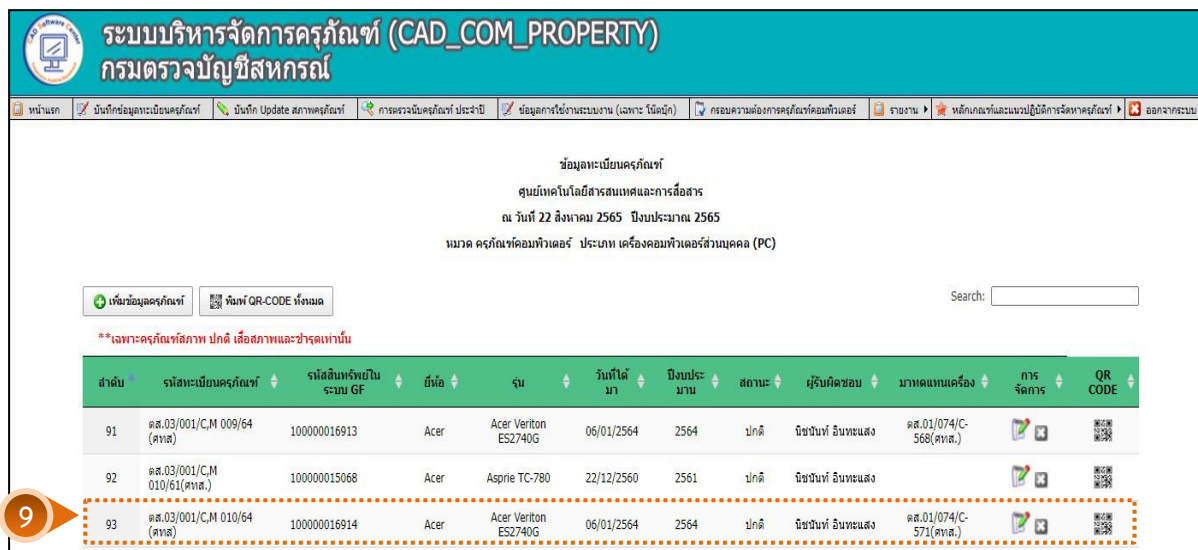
CAD Software Center

ระบบบริหารจัดการครุภัณฑ์ (CAD_COM_PROPERTY)
กรมตรวจบัญชีสหกรณ์

หน้าแรก | บันทึกข้อมูลทะเบียนครุภัณฑ์ | บันทึก Update สภาพครุภัณฑ์ | การตรวจนับครุภัณฑ์ ประจำปี | ข้อมูลการใช้งานระบบงาน (เฉพาะ โน้ตบุ๊ก) | กรอบความต้องการครุภัณฑ์คอมพิวเตอร์ | รายงาน | หลักเกณฑ์และแนวปฏิบัติการจัดหาครุภัณฑ์ | ออกจากระบบ

ข้อมูลทะเบียนครุภัณฑ์
ศูนย์เทคโนโลยีสารสนเทศและการสื่อสาร
ณ วันที่ 22 สิงหาคม 2565 ปีงบประมาณ 2565
หมวด ครุภัณฑ์คอมพิวเตอร์ ประเภท เครื่องคอมพิวเตอร์ส่วนบุคคล (PC)

เพิ่มข้อมูลครุภัณฑ์ | พิมพ์ QR-CODE ทั้งหมด

Search:

**เฉพาะครุภัณฑ์สภาพ ปกติ เสื่อมสภาพและชำรุดเท่านั้น

| ลำดับ | รหัสทะเบียนครุภัณฑ์ | รหัสสินทรัพย์ในระบบ GF | ยี่ห้อ | รุ่น | วันที่ได้มา | ปีงบประมาณ | สถานะ | ผู้รับผิดชอบ | มาทดแทนเครื่อง | การจัดการ | QR CODE |
|---|---|---|---|---|---|---|---|---|---|---|---|
| 91 | ตส.03/001/C,M 009/64 (ศทส) | 100000016913 | Acer | Acer Veriton ES2740G | 06/01/2564 | 2564 | ปกติ | นิชนันท์ อินทะแสง | ตส.01/074/C-568(ศทส.) | | |
| 92 | ตส.03/001/C,M 010/61(ศทส.) | 100000015068 | Acer | Asprie TC-780 | 22/12/2560 | 2561 | ปกติ | นิชนันท์ อินทะแสง | | | |
| 93 | ตส.03/001/C,M 010/64 (ศทส) | 100000016914 | Acer | Acer Veriton ES2740G | 06/01/2564 | 2564 | ปกติ | นิชนันท์ อินทะแสง | ตส.01/074/C-571(ศทส.) | | |

9